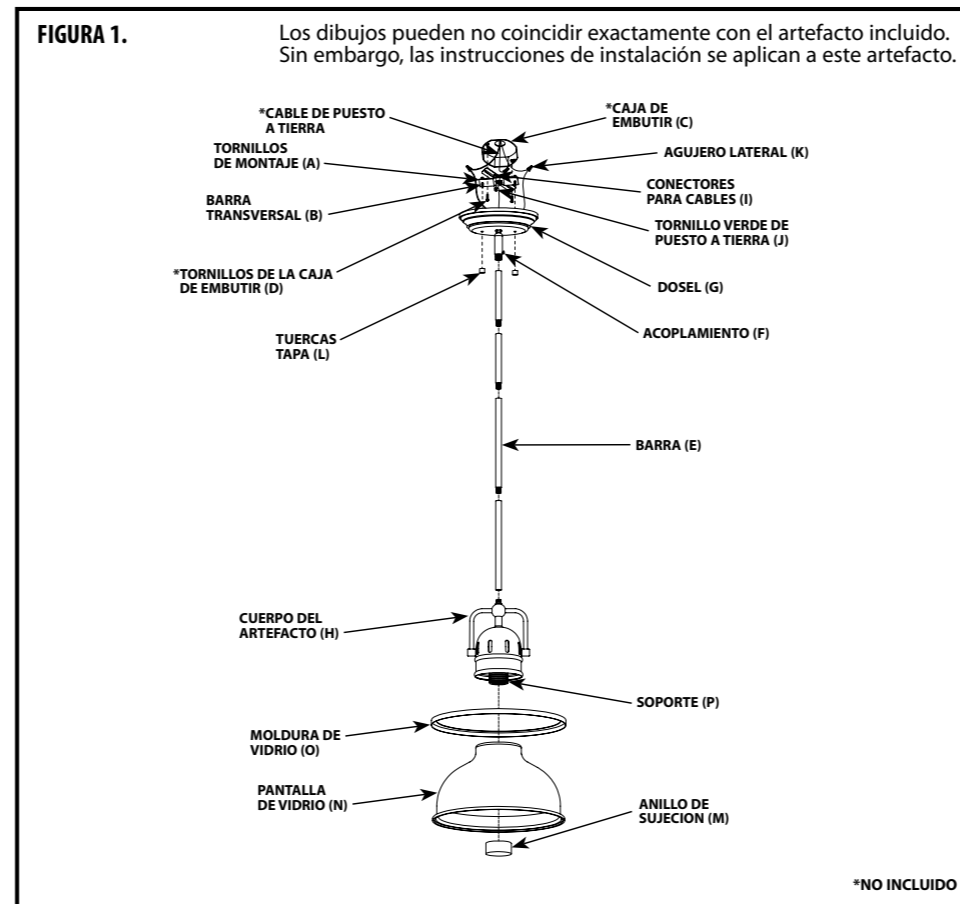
FIGURA 1.

Los dibujos pueden no coincidir exactamente con el artefacto incluido. Sin embargo, las instrucciones de instalación se aplican a este artefacto.

*CABLE DE PUESTO A TIERRA

*CAJA DE EMBUTIR (C)

TORNILLOS DE MONTAJE (A)

AGUJERO LATERAL (K)

CONECTORES PARA CABLES (I)

BARRA TRANSVERSAL (B)

TORNILLO VERDE DE PUESTO A TIERRA (J)

*TORNILLOS DE LA CAJA DE EMBUTIR (D)

DOSEL (G)

ACOPLAMIENTO (F)

TUERCAS TAPA (L)

BARRA (E)

CUERPO DEL ARTEFACTO (H)

SOPORTE (P)

MOLDURA DE VIDRIO (O)

PANTALLA DE VIDRIO (N)

ANILLO DE SUJECION (M)

*NO INCLUIDO